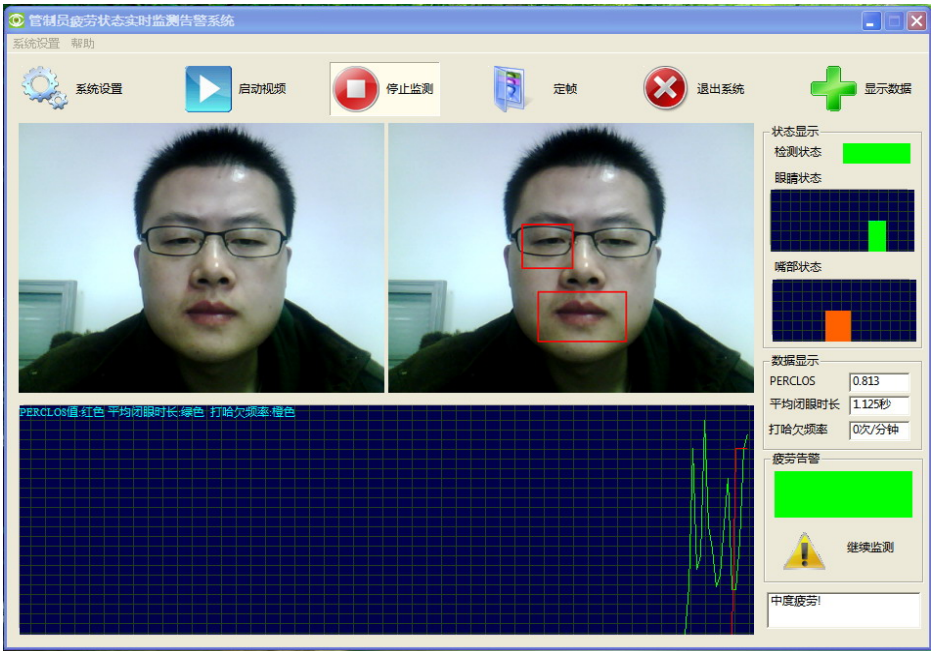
管制员疲劳状态实时监测告警系统

系统设置 帮助

系统设置 启动视频 停止监测 定帧 退出系统 显示数据

状态显示
检测状态
眼睛状态
嘴部状态

数据显示
PERCLOS 0.813
平均闭眼时长 1.125秒
打哈欠频率 0次/分钟

疲劳告警
继续监测

PERCLOS值:红色 平均闭眼时长:绿色 打哈欠频率:橙色

中度疲劳!